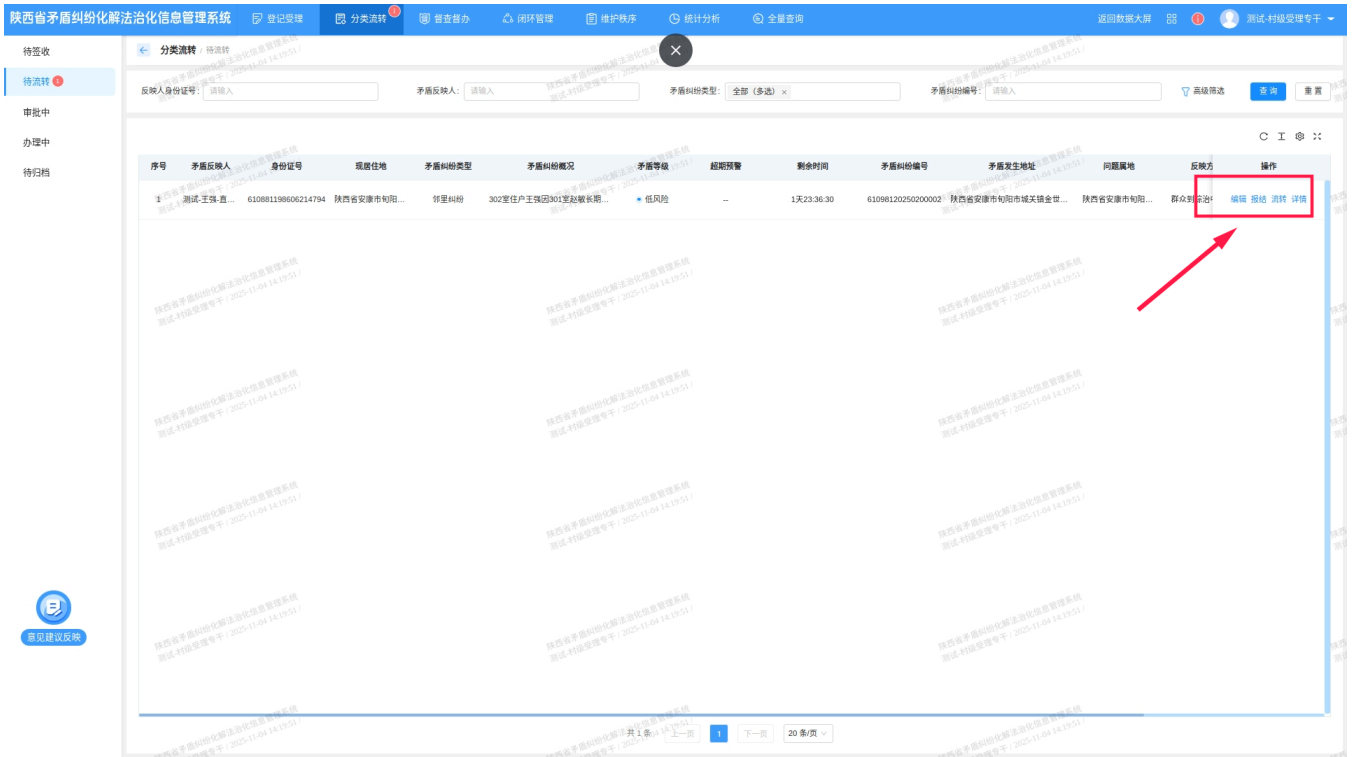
陕西省矛盾纠纷化解法治化信息管理系统 登记受理 分类流转 督查督办 闭环管理 维护秩序 统计分析 全量查询 返回数据大屏 测试-村级受理专干

待签收
待流转
审批中
办理中
待归档

分类流转 / 待流转

反映人身份证号: 请输入 矛盾反映人: 请输入 矛盾纠纷类型: 全部（多选） 矛盾纠纷编号: 请输入 高级筛选 查询 重置

| 序号 | 矛盾反映人 | 身份证号 | 现居住地 | 矛盾纠纷类型 | 矛盾纠纷概况 | 矛盾等级 | 超期预警 | 剩余时间 | 矛盾纠纷编号 | 矛盾发生地址 | 问题属地 | 反映方 | 操作 |
|---|---|---|---|---|---|---|---|---|---|---|---|---|---|
| 1 | 测试-王强-直... | 610881198606214794 | 陕西省安康市旬阳... | 邻里纠纷 | 302室住户王强因301室赵敏长期... | 低风险 | -- | 1天23:36:30 | 61098120250200002 | 陕西省安康市旬阳市城关镇金世... | 陕西省安康市旬阳... | 群众到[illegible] | 编辑 报结 流转 详情 |

意见建议反映

共 1 条 上一页 1 下一页 20 条/页

陕西省矛盾纠纷化解法治化信息管理系统 测试-村级受理专干 / 2025-11-04 14:19:51